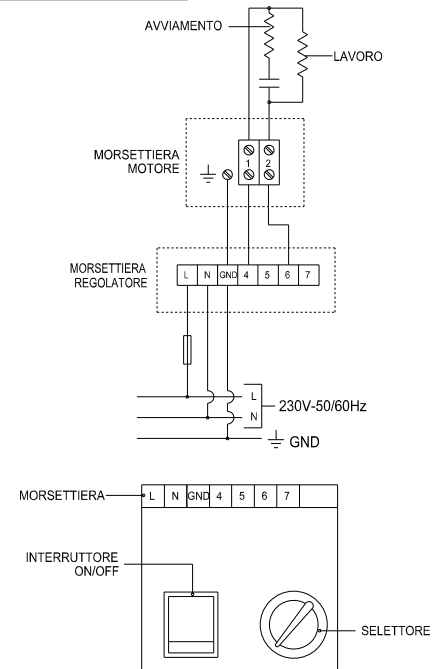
AVVIAMENTO

LAVORO

MORSETTIERA MOTORE

1 2

MORSETTIERA REGOLATORE

| L | N | GND | 4 | 5 | 6 | 7 |
|---|---|---|---|---|---|---|

L

N

230V-50/60Hz

GND

MORSETTIERA

| L | N | GND | 4 | 5 | 6 | 7 | |
|---|---|---|---|---|---|---|---|

INTERRUTTORE ON/OFF

SELETTORE